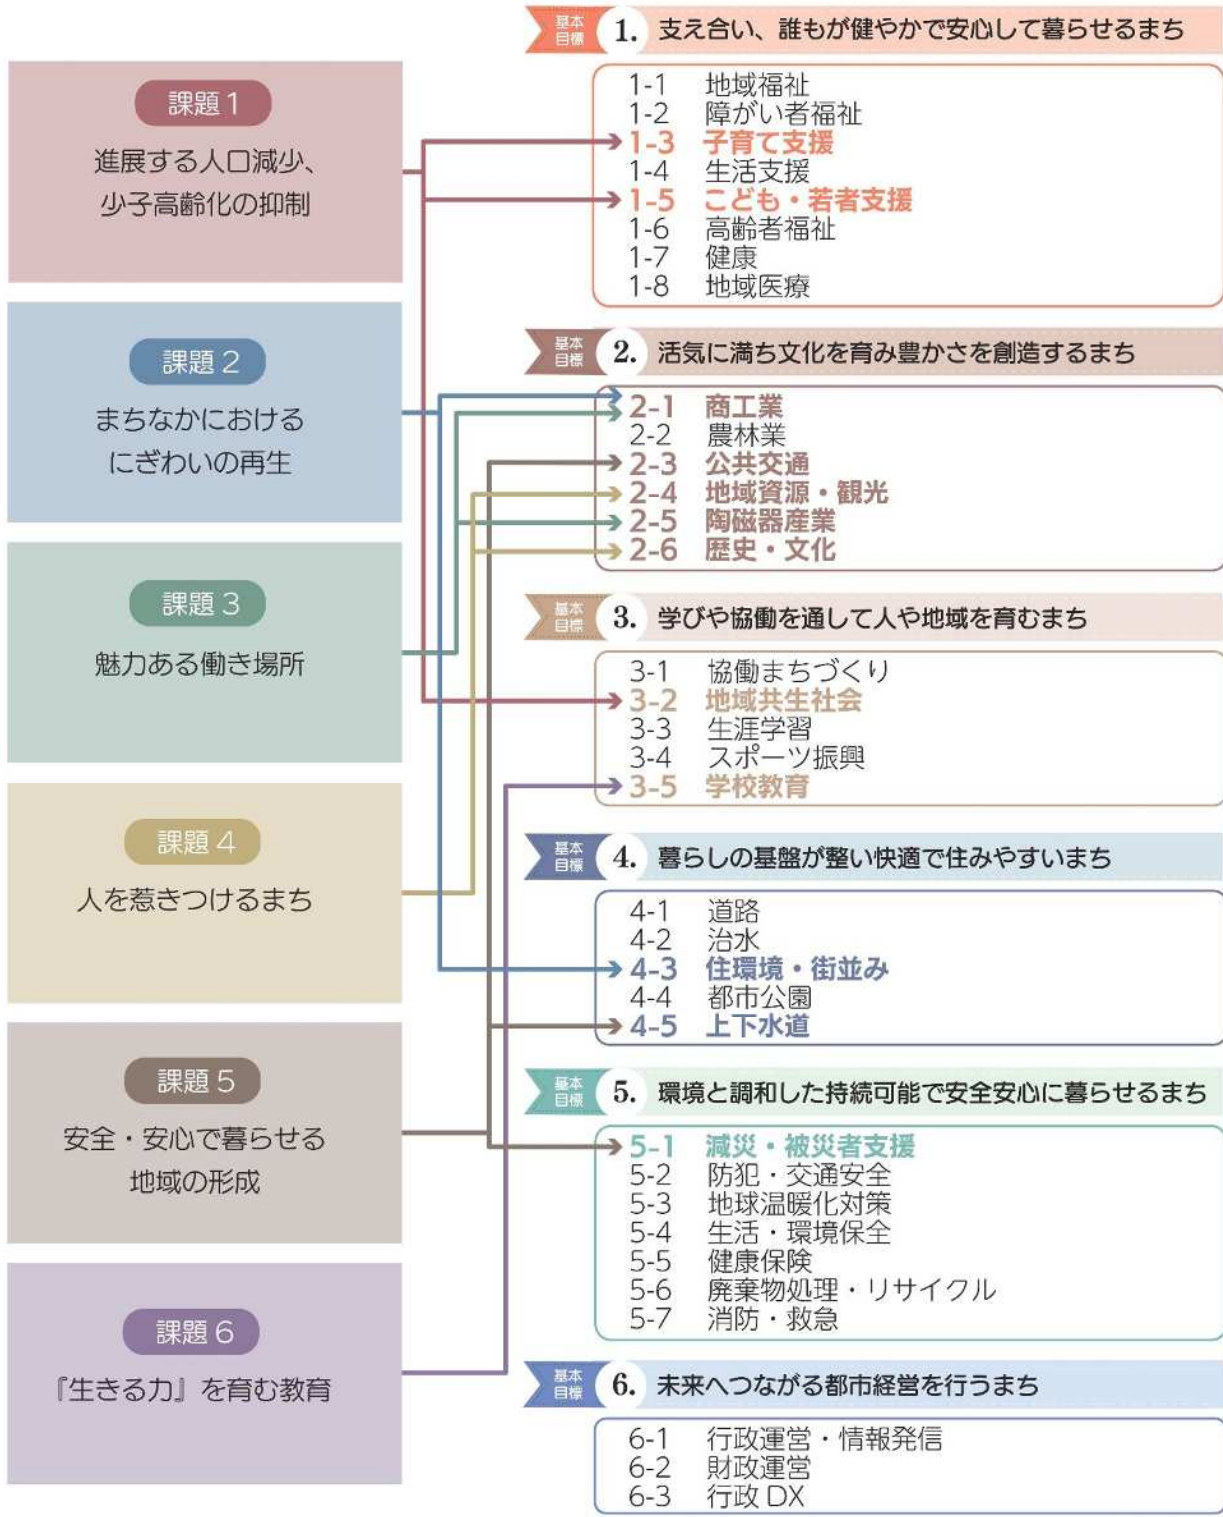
課題 1
進展する人口減少、少子高齢化の抑制

課題 2
まちなかにおけるにぎわいの再生

課題 3
魅力ある働き場所

課題 4
人を惹きつけるまち

課題 5
安全・安心で暮らせる地域の形成

課題 6
『生きる力』を育む教育

基本目標 1. 支え合い、誰もが健やかで安心して暮らせるまち
1-1 地域福祉
1-2 障がい者福祉
1-3 子育て支援
1-4 生活支援
1-5 こども・若者支援
1-6 高齢者福祉
1-7 健康
1-8 地域医療

基本目標 2. 活気に満ち文化を育み豊かさを創造するまち
2-1 商工業
2-2 農林業
2-3 公共交通
2-4 地域資源・観光
2-5 陶磁器産業
2-6 歴史・文化

基本目標 3. 学びや協働を通して人や地域を育むまち
3-1 協働まちづくり
3-2 地域共生社会
3-3 生涯学習
3-4 スポーツ振興
3-5 学校教育

基本目標 4. 暮らしの基盤が整い快適で住みやすいまち
4-1 道路
4-2 治水
4-3 住環境・街並み
4-4 都市公園
4-5 上下水道

基本目標 5. 環境と調和した持続可能で安全安心に暮らせるまち
5-1 減災・被災者支援
5-2 防犯・交通安全
5-3 地球温暖化対策
5-4 生活・環境保全
5-5 健康保険
5-6 廃棄物処理・リサイクル
5-7 消防・救急

基本目標 6. 未来へつながる都市経営を行うまち
6-1 行政運営・情報発信
6-2 財政運営
6-3 行政 DX